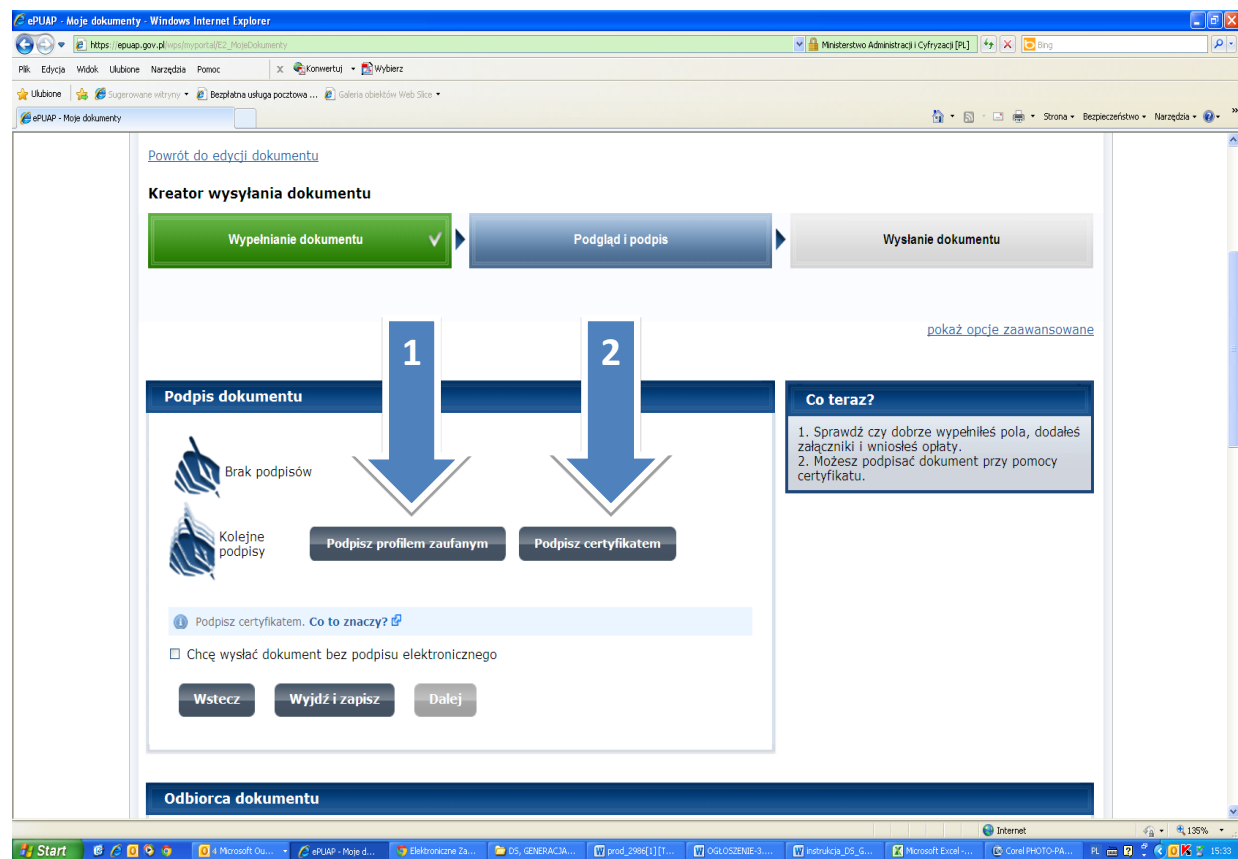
ePUAP - Moje dokumenty - Windows Internet Explorer

https://epuap.gov.pl/wps/myportal/E2_MojeDokumenty

Ministerstwo Administracji i Cyfryzacji [PL]

Bing

Plik Edycja Widok Ulubione Narzędzia Pomoc

Konwertuj Wybierz

Ulubione Sugerowane witryny Bezpłatna usługa pocztowa ... Galeria obiektów Web Slice

ePUAP - Moje dokumenty

Strona Bezpieczeństwo Narzędzia

Powrót do edycji dokumentu

Kreator wysyłania dokumentu

Wypełnianie dokumentu

Podgląd i podpis

Wysłanie dokumentu

pokaż opcje zaawansowane

1

2

Podpis dokumentu

Brak podpisów

Kolejne podpisy

Podpisz profilem zaufanym

Podpisz certyfikatem

Podpisz certyfikatem. Co to znaczy?

Chcę wysłać dokument bez podpisu elektronicznego

Wstecz

Wyjdź i zapisz

Dalej

Co teraz?

1. Sprawdź czy dobrze wypełniłeś pola, dodałeś załączniki i wniosłeś opłaty.
2. Możesz podpisać dokument przy pomocy certyfikatu.

Odbiorca dokumentu

Internet

135%

Start

4 Microsoft Ou...

ePUAP - Moje d...

Elektroniczne Za...

DS, GENERACJA...

prod_2986[1] [T...

OGŁOSZENIE-3....

instrukcja_DS_G...

Microsoft Excel -...

Corel PHOTO-PA...

PL

15:33